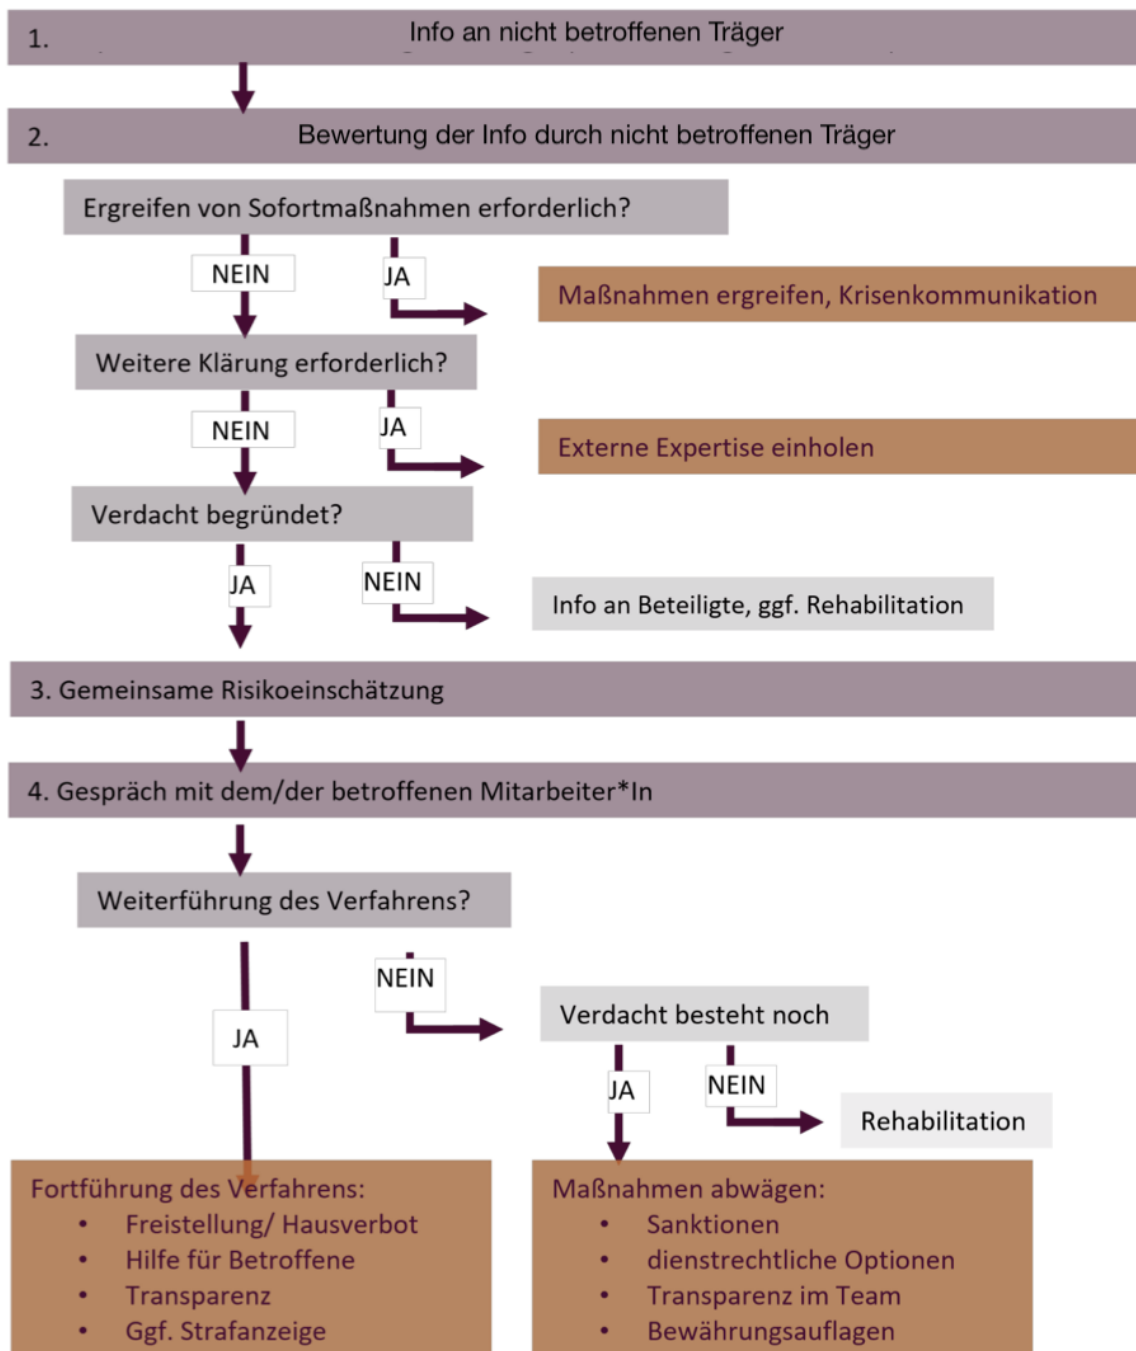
1. Info an nicht betroffenen Träger

2. Bewertung der Info durch nicht betroffenen Träger

Ergreifen von Sofortmaßnahmen erforderlich?

NEIN

JA

Maßnahmen ergreifen, Krisenkommunikation

Weitere Klärung erforderlich?

NEIN

JA

Externe Expertise einholen

Verdacht begründet?

JA

NEIN

Info an Beteiligte, ggf. Rehabilitation

3. Gemeinsame Risikoeinschätzung

4. Gespräch mit dem/der betroffenen Mitarbeiter*In

Weiterführung des Verfahrens?

NEIN

JA

Verdacht besteht noch

JA

NEIN

Rehabilitation

Fortführung des Verfahrens:
- Freistellung/ Hausverbot
- Hilfe für Betroffene
- Transparenz
- Ggf. Strafanzeige

Maßnahmen abwägen:
- Sanktionen
- dienstrechtliche Optionen
- Transparenz im Team
- Bewährungsauflagen